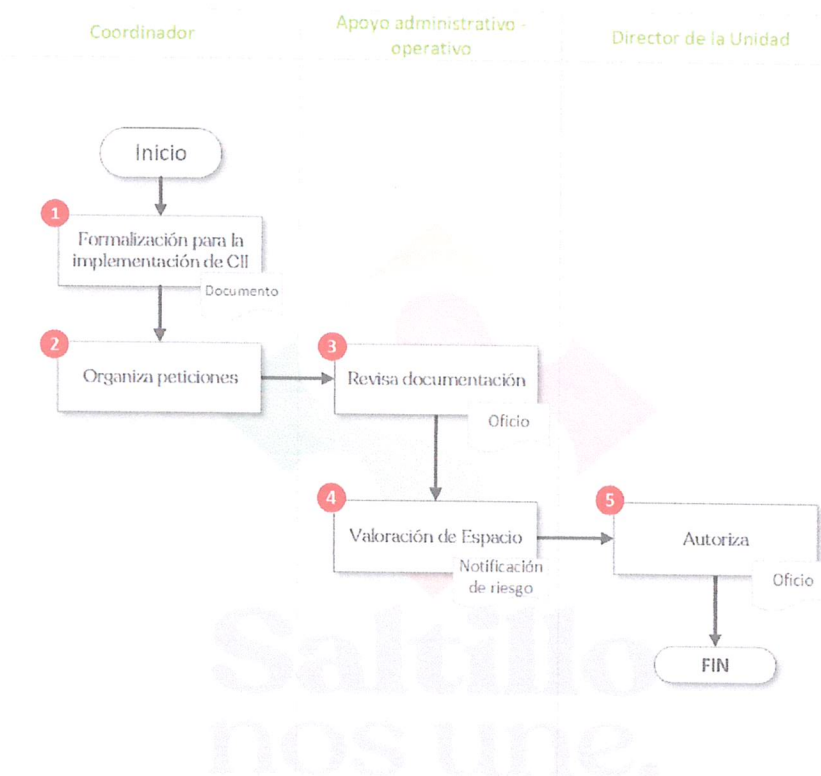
Coordinador

Apoyo administrativo - operativo

Director de la Unidad

Inicio

1
Formalización para la implementación de CII

Documento

2
Organiza peticiones

3
Revisa documentación

Oficio

4
Valoración de Espacio

Notificación de riesgo

5
Autoriza

Oficio

FIN

Saltillo nos une.